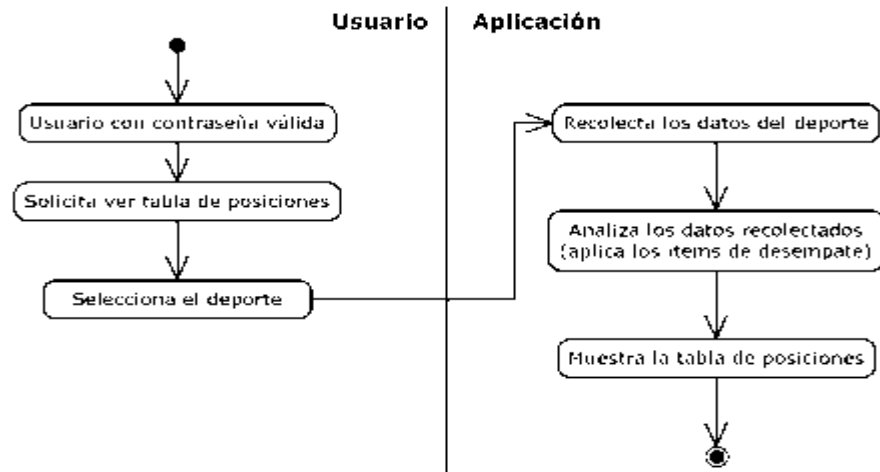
Usuario

Aplicación

Usuario con contraseña válida

Solicita ver tabla de posiciones

Selecciona el deporte

Recolecta los datos del deporte

Analiza los datos recolectados (aplica los items de desempate)

Muestra la tabla de posiciones